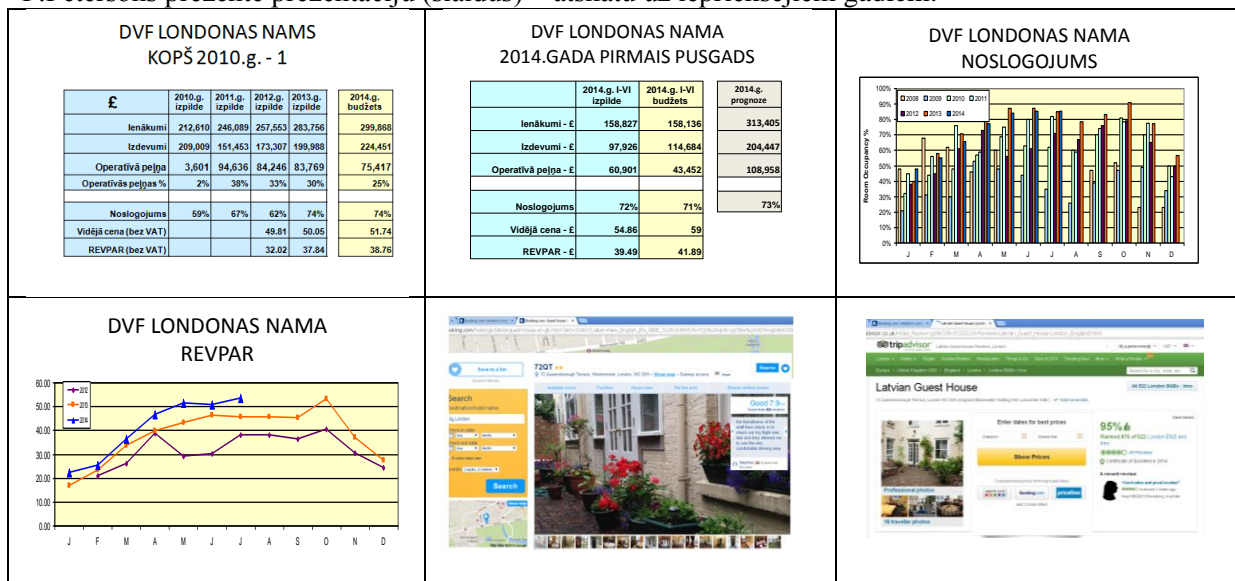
DVF LONDONAS NAMS
KOPŠ 2010.g. - 1

| £ | 2010.g. izpilde | 2011.g. izpilde | 2012.g. izpilde | 2013.g. izpilde | 2014.g. budžets |
|---|---|---|---|---|---|
| Ienākumi | 212,610 | 246,089 | 257,553 | 283,756 | 299,868 |
| Izdevumi | 209,009 | 151,453 | 173,307 | 199,988 | 224,451 |
| Operatīvā peļņa | 3,601 | 94,636 | 84,246 | 83,769 | 75,417 |
| Operatīvās peļņas % | 2% | 38% | 33% | 30% | 25% |
| Noslogojums | 59% | 67% | 62% | 74% | 74% |
| Vidējā cena (bez VAT) | | | 49.81 | 50.05 | 51.74 |
| REVPAR (bez VAT) | | | 32.02 | 37.84 | 38.76 |

DVF LONDONAS NAMA
2014.GADA PIRMAIS PUSGADS

| | 2014.g. I-VI izpilde | 2014.g. I-VI budžets | 2014.g. prognoze |
|---|---|---|---|
| Ienākumi - £ | 158,827 | 158,136 | 313,405 |
| Izdevumi - £ | 97,926 | 114,684 | 204,447 |
| Operatīvā peļņa - £ | 60,901 | 43,452 | 108,958 |
| Noslogojums | 72% | 71% | 73% |
| Vidējā cena - £ | 54.86 | 59 | |
| REVPAR - £ | 39.49 | 41.89 | |

DVF LONDONAS NAMA
NOSLOGOJUMS

100% 90% 80% 70% 60% 50% 40% 30% 20% 10% 0%
Room Occupancy %
2008 2009 2010 2011 2012 2013 2014
J F M A M J J A S O N D

DVF LONDONAS NAMA
REVPAR

60.00 50.00 40.00 30.00 20.00 10.00 0.00
2012 2013 2014
J F M A M J J A S O N D

72QT
Save to a list
Search
Good 7.9
Search

tripadvisor
Latvian Guest House
Show Prices
95%
Professional photos